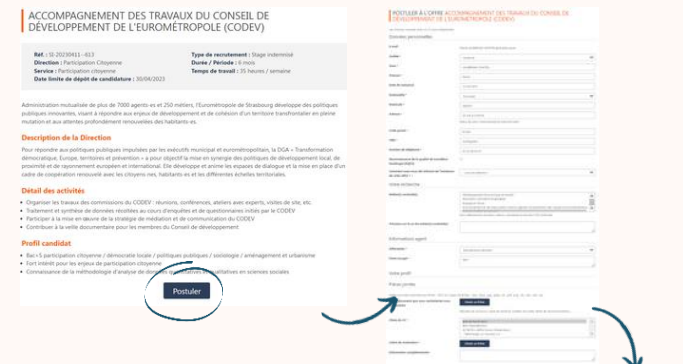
ACCOMPAGNEMENT DES TRAVAUX DU CONSEIL DE DÉVELOPPEMENT DE L'EUROMÉTROPOLE (CODEV)

Réf. : SI-20230411 - 653
Direction : Participation Citoyenne
Service : Participation citoyenne
Date limite de dépôt de candidature : 30/04/2023

Type de recrutement : Stage indemnisé
Durée / Période : 6 mois
Temps de travail : 35 heures / semaine

Administration mutualisée de plus de 7000 agents et ses 250 métiers, l'Eurométropole de Strasbourg développe des politiques publiques innovantes, visant à répondre aux enjeux de développement et de cohésion d'un territoire transfrontalier en pleine mutation et aux attentes profondément renouvelées des habitants-es.

Description de la Direction

Pour répondre aux politiques publiques impulsées par les exécutifs municipal et eurométropolitain, la DGA « Transformation démocratique, Europe, territoires et prévention » a pour objectif la mise en synergie des politiques de développement local, de proximité et de rayonnement européen et international. Elle développe et anime les espaces de dialogue et la mise en place d'un cadre de coopération renouvelé avec les citoyens·nes, habitants·es et les différentes échelles territoriales.

Détail des activités

Organiser les travaux des commissions du CODEV : réunions, conférences, ateliers avec experts, visites de site, etc.
Traitement et synthèse de données récoltées au cours d'enquêtes et de questionnaires initiés par le CODEV
Participer à la mise en œuvre de la stratégie de médiation et de communication du CODEV
Contribuer à la veille documentaire pour les membres du Conseil de développement

Profil candidat

Bac+5 participation citoyenne / démocratie locale / politiques publiques / sociologie / aménagement et urbanisme
Fort intérêt pour les enjeux de participation citoyenne
Connaissance de la méthodologie d'analyse de données quantitatives et qualitatives en sciences sociales

Postuler

POSTULER À L'OFFRE ACCOMPAGNEMENT DES TRAVAUX DU CONSEIL DE DÉVELOPPEMENT DE L'EUROMÉTROPOLE (CODEV)

Données personnelles

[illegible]

Votre recherche

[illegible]

Information agent

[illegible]

Votre profil

Pièces jointes

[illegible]